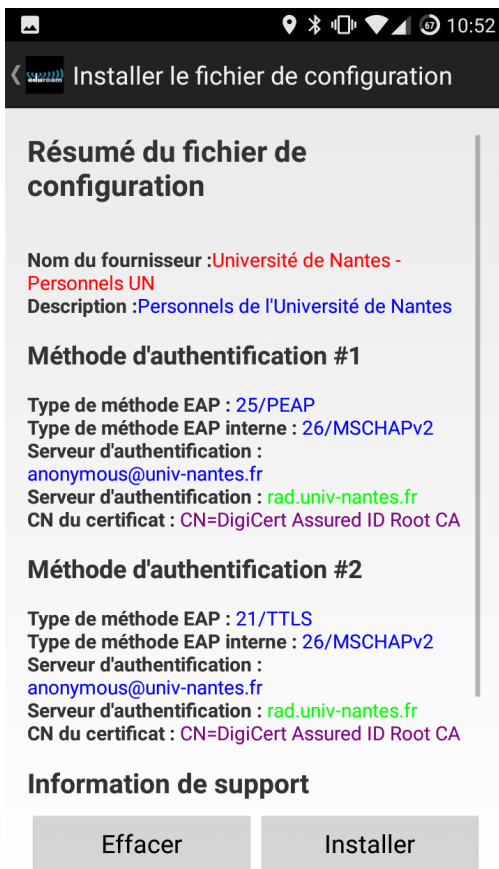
67 10:52

eduroam Installer le fichier de configuration

Résumé du fichier de configuration

Nom du fournisseur :Université de Nantes - Personnels UN
Description :Personnels de l'Université de Nantes

Méthode d'authentification #1

Type de méthode EAP : 25/PEAP
Type de méthode EAP interne : 26/MSCHAPv2
Serveur d'authentification : anonymous@univ-nantes.fr
Serveur d'authentification : rad.univ-nantes.fr
CN du certificat : CN=DigiCert Assured ID Root CA

Méthode d'authentification #2

Type de méthode EAP : 21/TTLS
Type de méthode EAP interne : 26/MSCHAPv2
Serveur d'authentification : anonymous@univ-nantes.fr
Serveur d'authentification : rad.univ-nantes.fr
CN du certificat : CN=DigiCert Assured ID Root CA

Information de support

Effacer
Installer